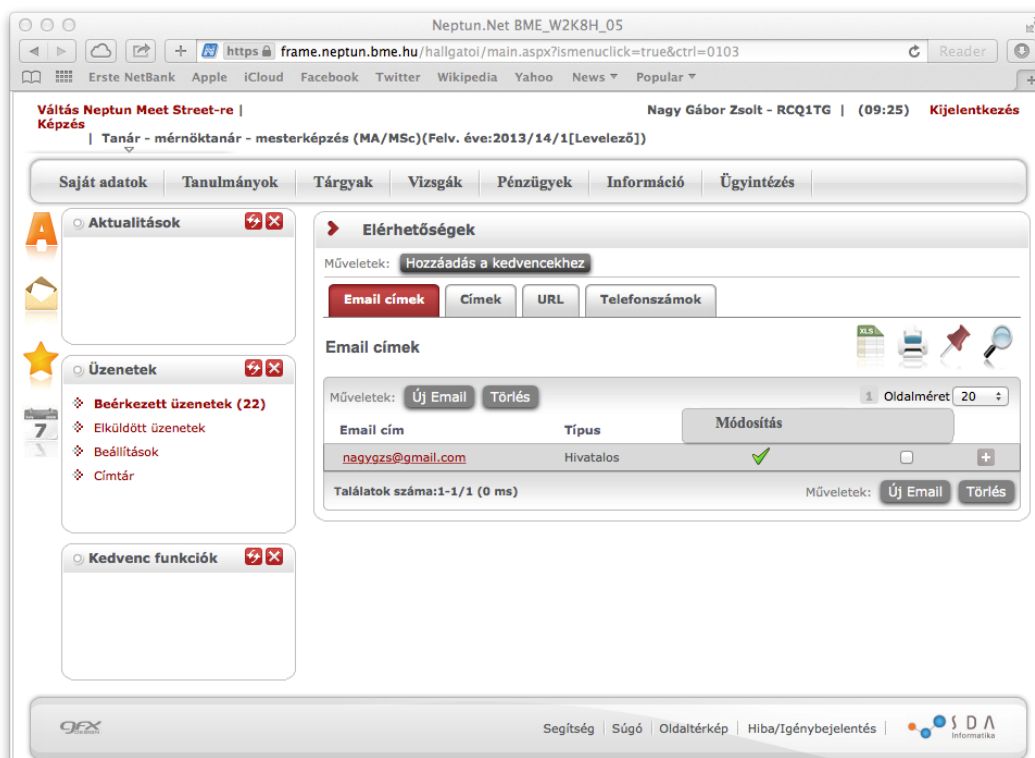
Neptun.Net BME_W2K8H_05

https frame.neptun.bme.hu/hallgatoi/main.aspx?ismenuclick=true&ctrl=0103

Reader

Erste NetBank Apple iCloud Facebook Twitter Wikipedia Yahoo News ▾ Popular ▾

Váltás Neptun Meet Street-re | Képzés

Nagy Gábor Zsolt - RCQ1TG | (09:25) Kijelentkezés

| Tanár - mérnöktanár - mesterképzés (MA/MSc)(Felv. éve:2013/14/1[Levelező])

Saját adatok | Tanulmányok | Tárgyak | Vizsgák | Pénzügyek | Információ | Ügyintézés

Aktualitások

Üzenetek

Beérkezett üzenetek (22)
Elküldött üzenetek
Beállítások
Címtár

Kedvenc funkciók

Elérhetőségek

Műveletek: Hozzáadás a kedvencekhez

Email címek | Címek | URL | Telefonszámok

Email címek

Műveletek: Új Email Törlés

1 Oldalméret 20

Módosítás

| Email cím | Típus | | | |
|---|---|---|---|---|
| nagygzs@gmail.com | Hivatalos | ✓ | ☐ | + |

Találatok száma:1-1/1 (0 ms)

Műveletek: Új Email Törlés

Segítség | Súgó | Oldaltérkép | Hiba/Igénybejelentés

SDA Informatika